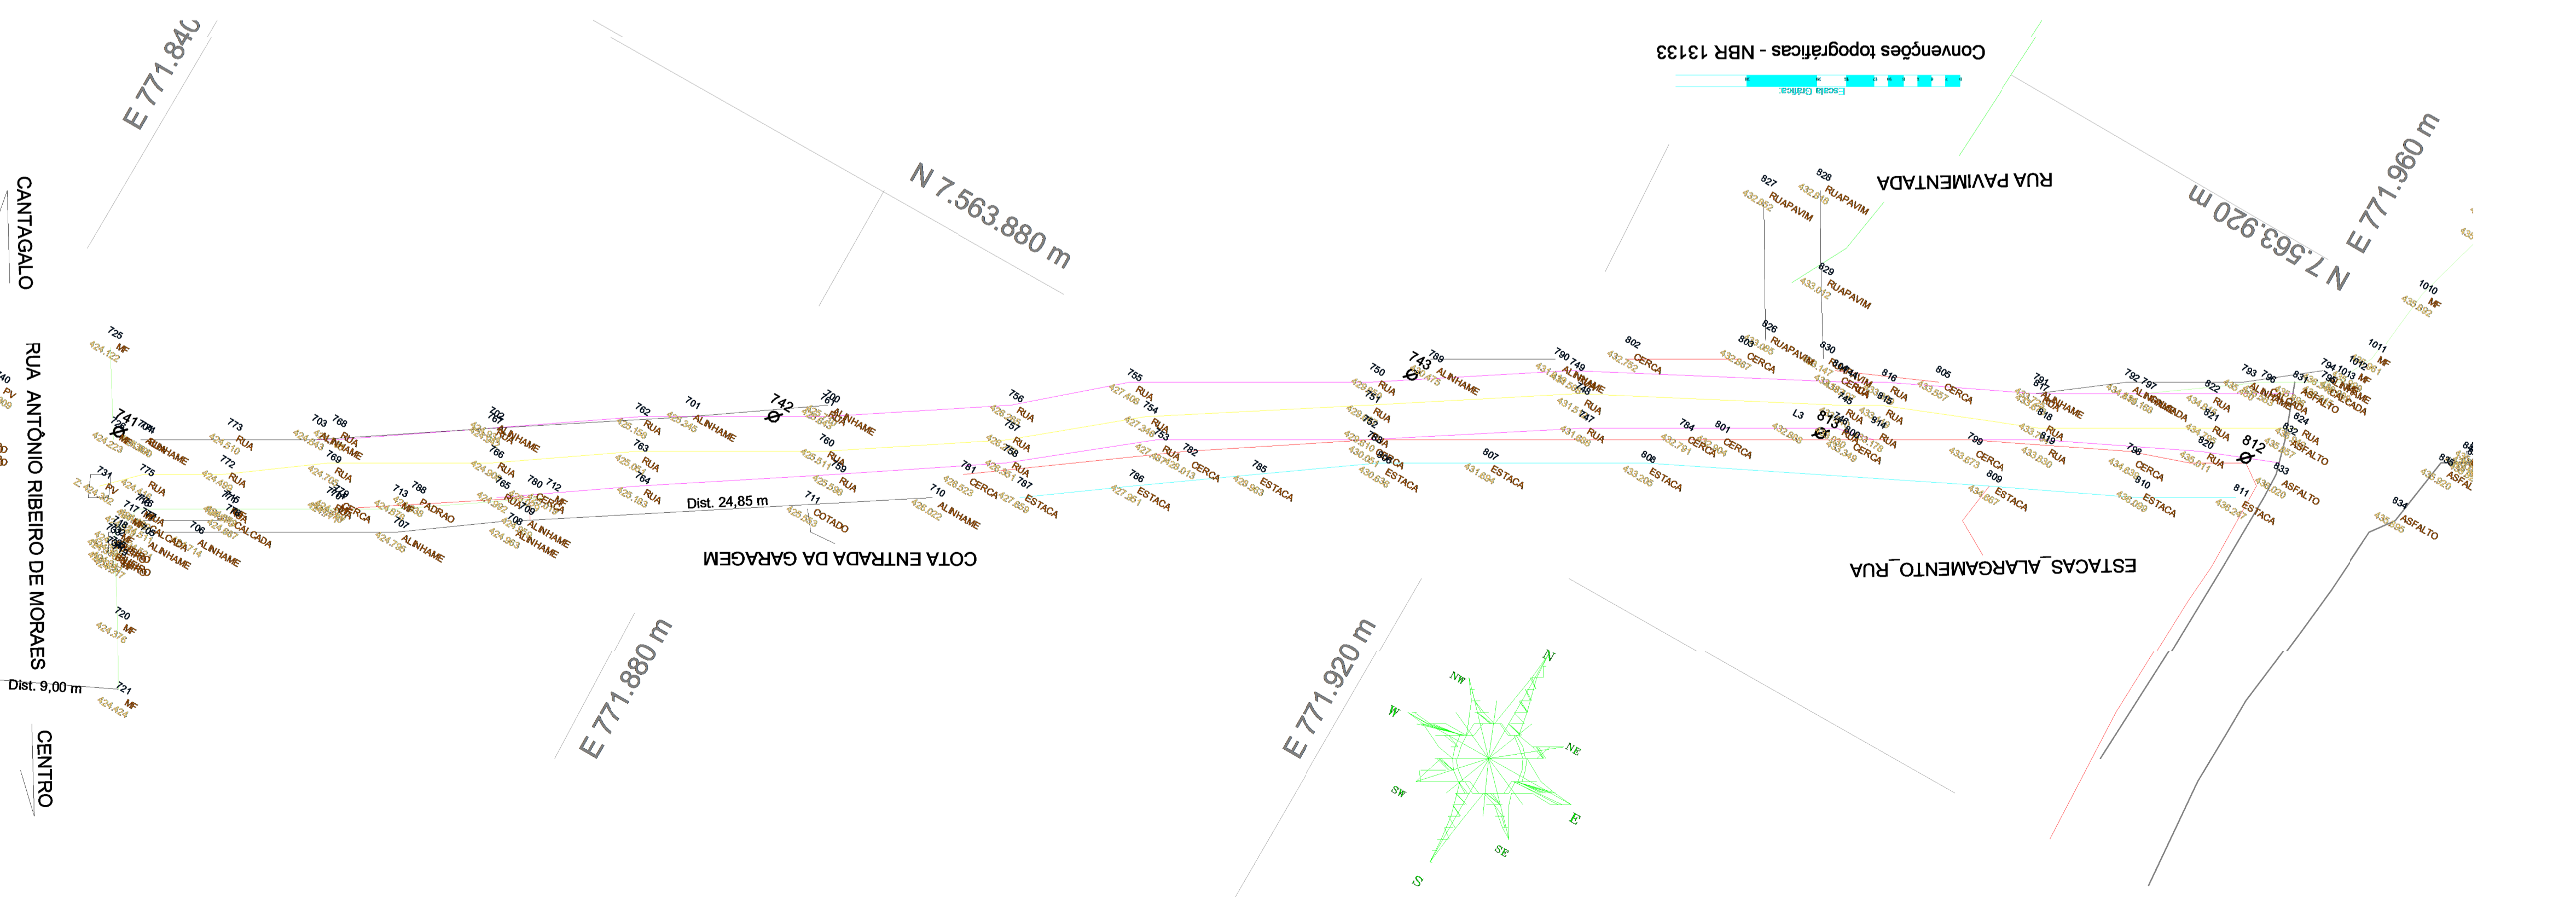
E 771.840

N 7.563.880 m

Convenções topográficas - NBR 13133

Escala Gráfica

RUA PAVIMENTADA

N 7.563.920 m

E 771.960 m

CANTAGALO

RUA ANTÔNIO RIBEIRO DE MORAES

CENTRO

Dist. 9,00 m

Dist. 24,85 m

COTA ENTRADA DA GARAGEM

ESTACAS_ALARGAMENTO_RUA

E 771.880 m

E 771.920 m

N
NE
E
SE
S
SW
W
NW

725 MF 424.122
741 Ø
742 Ø
743 Ø
812 Ø
813 Ø
720 MF 424.376
721 MF 424.424
827 RUAPAVIM
828 RUAPAVIM
829 RUAPAVIM 433.012
826 RUAPAVIM
1010 MF
1011 MF
834 ASFALTO
833 ASFALTO
811 ESTACA
810 ESTACA
809 ESTACA
808 ESTACA
807 ESTACA
786 ESTACA
785 ESTACA
767 ESTACA
711 COTADO
710 ALINHAME
713 PADRAO
707 ALINHAME
706 ALINHAME
701 ALINHAME
756 RUA
755 RUA
750 RUA
802 CERCA
803 CERCA
805 CERCA
799 CERCA
798 CERCA
801 CERCA
784 CERCA
782 CERCA
781 CERCA
780 CERCA
773 RUA
772 RUA
775 RUA
731 PV
L3